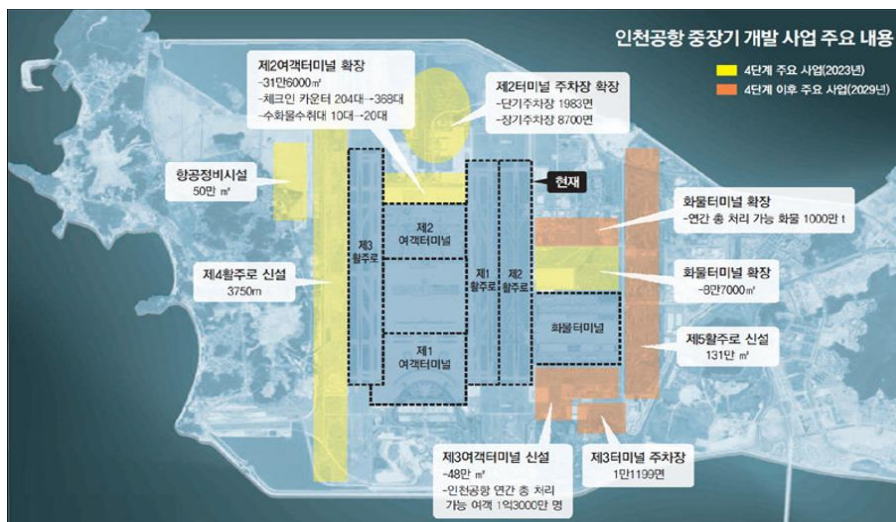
인천공항 중장기 개발 사업 주요 내용

4단계 주요 사업(2023년)
4단계 이후 주요 사업(2029년)

제2여객터미널 확장
-31만6000㎡
-체크인 카운터 204대→368대
-수화물수취대 10대→20대

제2터미널 주차장 확장
-단기주차장 1983면
-장기주차장 8700면

항공정비시설
50만 ㎡

현재

화물터미널 확장
-연간 총 처리 가능 화물 1000만 t

제2 여객터미널

제3 활주로

제4활주로 신설
3750m

제1 활주로

제2 활주로

화물터미널 확장
-8만7000㎡

화물터미널

제1 여객터미널

제5활주로 신설
131만 ㎡

제3여객터미널 신설
-48만 ㎡
-인천공항 연간 총 처리 가능 여객 1억3000만 명

제3터미널 주차장
1만1199면